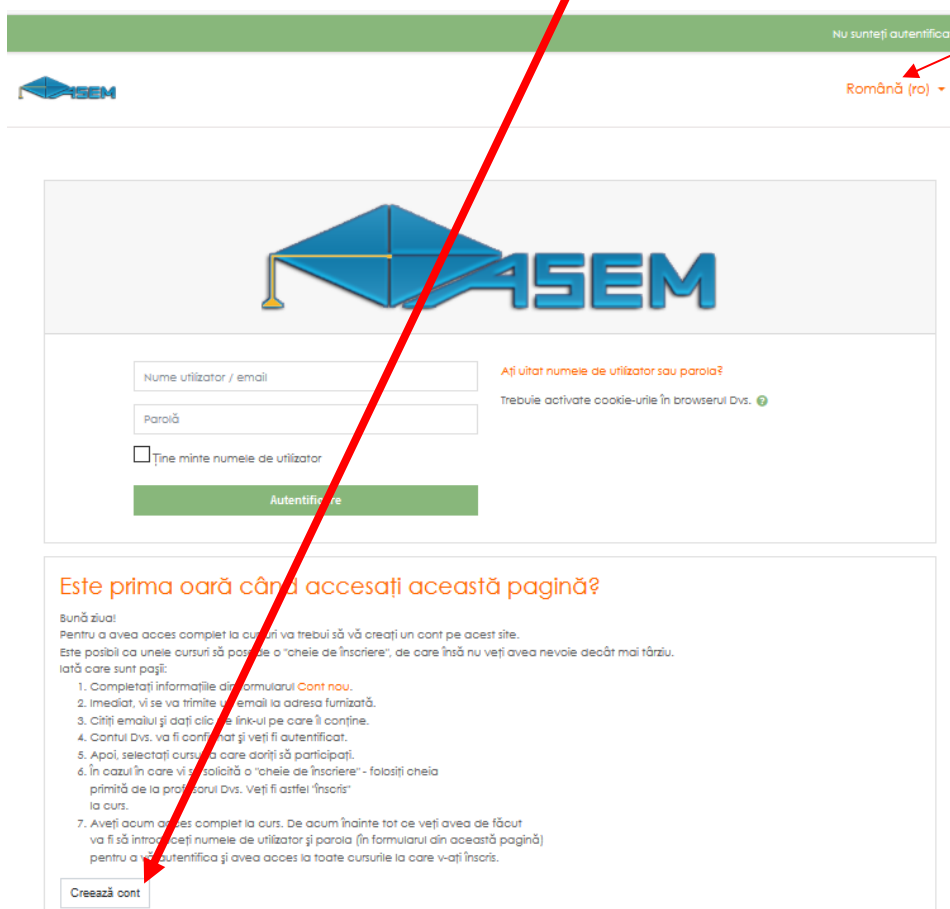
Nu sunteți autentifica

ASEM

Română (ro)

ASEM

Nume utilizator / email

Parolă

Ține minte numele de utilizator

Autentifi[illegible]re

Ați uitat numele de utilizator sau parola?

Trebuie activate cookie-urile în browserul Dvs.

Este prima oară când accesați această pagină?

Bună ziua!
Pentru a avea acces complet la cursuri va trebui să vă creați un cont pe acest site.
Este posibil ca unele cursuri să pos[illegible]de o "cheie de înscriere", de care însă nu veți avea nevoie decât mai târziu.
Iată care sunt pașii:

1. Completați informațiile di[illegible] formularul Cont nou.
2. Imediat, vi se va trimite u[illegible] email la adresa furnizată.
3. Citiți emailul și dați clic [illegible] link-ul pe care îl conține.
4. Contul Dvs. va fi confi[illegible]at și veți fi autentificat.
5. Apoi, selectați cursul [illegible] care doriți să participați.
6. În cazul în care vi s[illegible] solicită o "cheie de înscriere" - folosiți cheia primită de la pro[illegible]sorul Dvs. Veți fi astfel "înscris" la curs.
7. Aveți acum a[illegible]es complet la curs. De acum înainte tot ce veți avea de făcut va fi să intro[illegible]ceți numele de utilizator și parola (în formularul din această pagină) pentru a v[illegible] autentifica și avea acces la toate cursurile la care v-ați înscris.

Creează cont